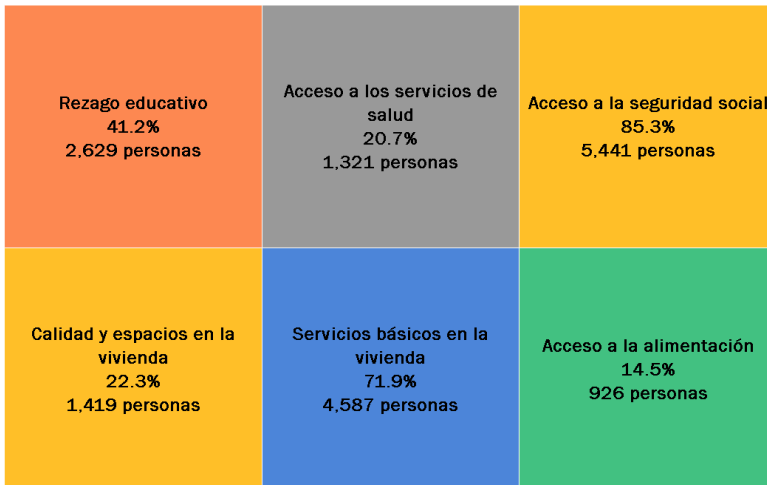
Rezago educativo
41.2%
2,629 personas

Acceso a los servicios de salud
20.7%
1,321 personas

Acceso a la seguridad social
85.3%
5,441 personas

Calidad y espacios en la vivienda
22.3%
1,419 personas

Servicios básicos en la vivienda
71.9%
4,587 personas

Acceso a la alimentación
14.5%
926 personas